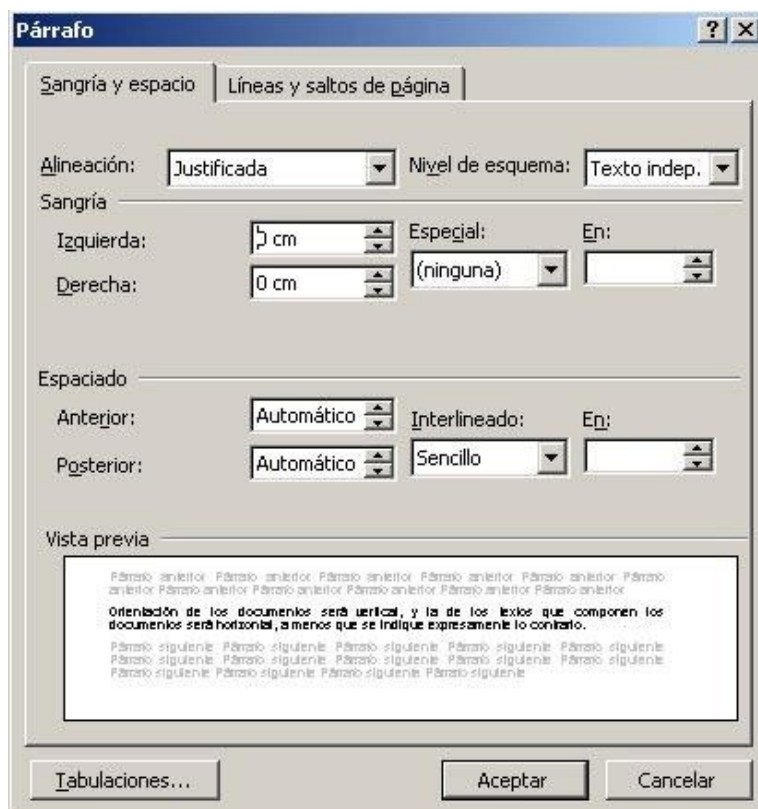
Párrafo ? X

Sangría y espacio | Líneas y saltos de página

Alineación: Justificada
Nivel de esquema: Texto indep.

Sangría
Izquierda: 5 cm
Derecha: 0 cm
Especial: (ninguna)
En:

Espaciado
Anterior: Automático
Posterior: Automático
Interlineado: Sencillo
En:

Vista previa

Párrafo anterior Párrafo anterior Párrafo anterior Párrafo anterior Párrafo anterior Párrafo anterior Párrafo anterior Párrafo anterior Párrafo anterior Párrafo anterior Párrafo anterior

Orientación de los documentos será vertical, y la de los textos que componen los documentos será horizontal, a menos que se indique expresamente lo contrario.

Párrafo siguiente Párrafo siguiente Párrafo siguiente Párrafo siguiente Párrafo siguiente Párrafo siguiente Párrafo siguiente Párrafo siguiente Párrafo siguiente Párrafo siguiente Párrafo siguiente Párrafo siguiente Párrafo siguiente Párrafo siguiente Párrafo siguiente

Tabulaciones... Aceptar Cancelar